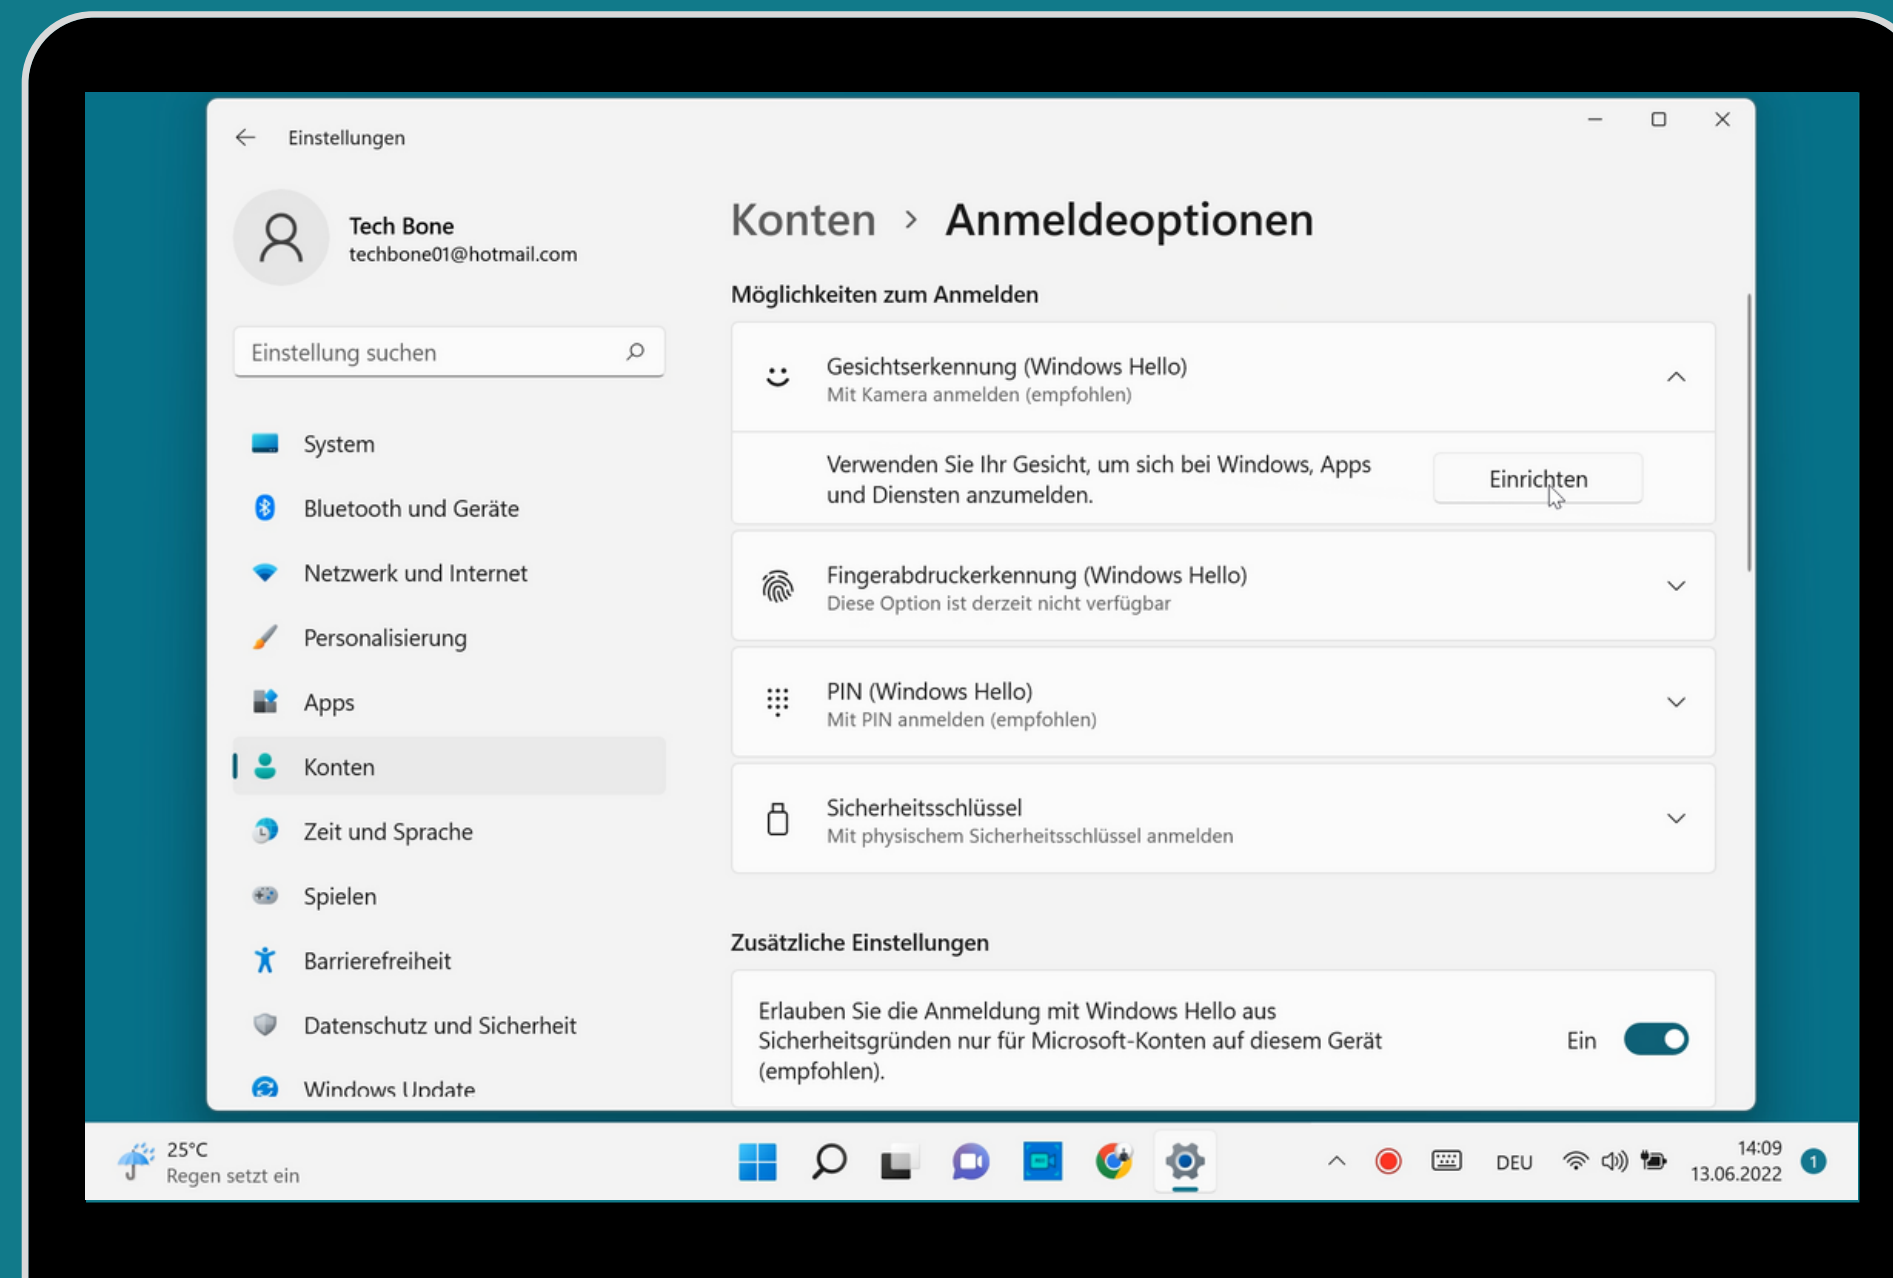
Einstellungen

Tech Bone
techbone01@hotmail.com

Einstellung suchen

System
Bluetooth und Geräte
Netzwerk und Internet
Personalisierung
Apps
Konten
Zeit und Sprache
Spielen
Barrierefreiheit
Datenschutz und Sicherheit
Windows Update

Konten › Anmeldeoptionen

Möglichkeiten zum Anmelden

Gesichtserkennung (Windows Hello)
Mit Kamera anmelden (empfohlen)

Verwenden Sie Ihr Gesicht, um sich bei Windows, Apps und Diensten anzumelden.

Einrichten

Fingerabdruckerkennung (Windows Hello)
Diese Option ist derzeit nicht verfügbar

PIN (Windows Hello)
Mit PIN anmelden (empfohlen)

Sicherheitsschlüssel
Mit physischem Sicherheitsschlüssel anmelden

Zusätzliche Einstellungen

Erlauben Sie die Anmeldung mit Windows Hello aus Sicherheitsgründen nur für Microsoft-Konten auf diesem Gerät (empfohlen).

Ein

25°C
Regen setzt ein

DEU

14:09
13.06.2022

1